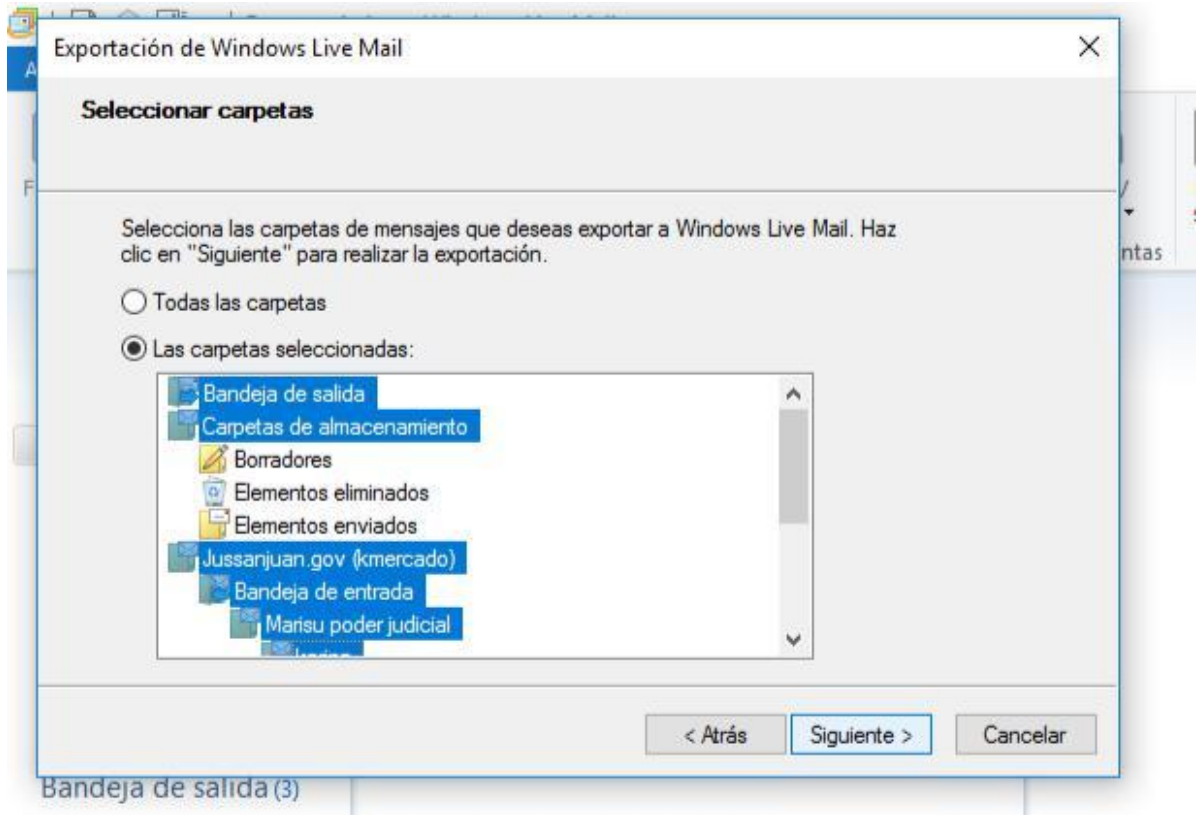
Exportación de Windows Live Mail

Seleccionar carpetas

Selecciona las carpetas de mensajes que deseas exportar a Windows Live Mail. Haz clic en "Siguiente" para realizar la exportación.

Todas las carpetas

Las carpetas seleccionadas:

Bandeja de salida
Carpetas de almacenamiento
Borradores
Elementos eliminados
Elementos enviados
Jussanjuan.gov (kmercado)
Bandeja de entrada
Marisu poder judicial
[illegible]

< Atrás
Siguiente >
Cancelar

ntas

Bandeja de salida (3)